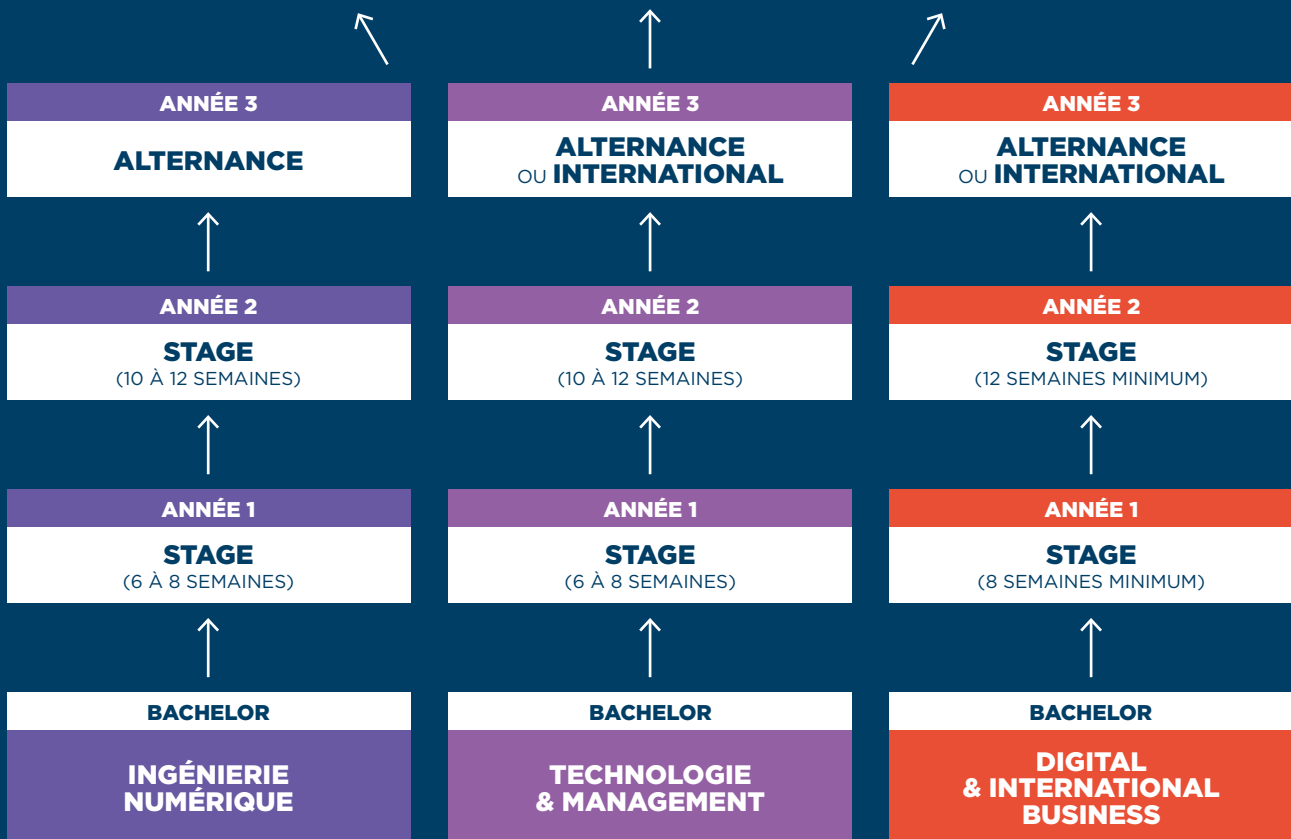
ANNÉE 3
ALTERNANCE

ANNÉE 2
STAGE
(10 À 12 SEMAINES)

ANNÉE 1
STAGE
(6 À 8 SEMAINES)

BACHELOR
INGÉNIERIE NUMÉRIQUE

ANNÉE 3
ALTERNANCE OU INTERNATIONAL

ANNÉE 2
STAGE
(10 À 12 SEMAINES)

ANNÉE 1
STAGE
(6 À 8 SEMAINES)

BACHELOR
TECHNOLOGIE & MANAGEMENT

ANNÉE 3
ALTERNANCE OU INTERNATIONAL

ANNÉE 2
STAGE
(12 SEMAINES MINIMUM)

ANNÉE 1
STAGE
(8 SEMAINES MINIMUM)

BACHELOR
DIGITAL & INTERNATIONAL BUSINESS